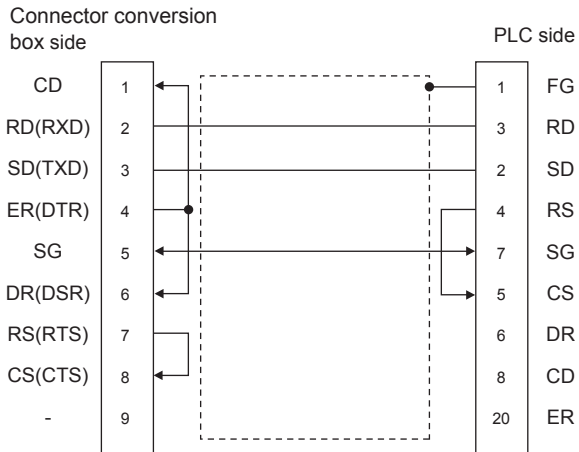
Connector conversion box side

PLC side

| | | | |
|---|---|---|---|
| CD | 1 | 1 | FG |
| RD(RXD) | 2 | 3 | RD |
| SD(TXD) | 3 | 2 | SD |
| ER(DTR) | 4 | 4 | RS |
| SG | 5 | 7 | SG |
| DR(DSR) | 6 | 5 | CS |
| RS(RTS) | 7 | 6 | DR |
| CS(CTS) | 8 | 8 | CD |
| - | 9 | 20 | ER |